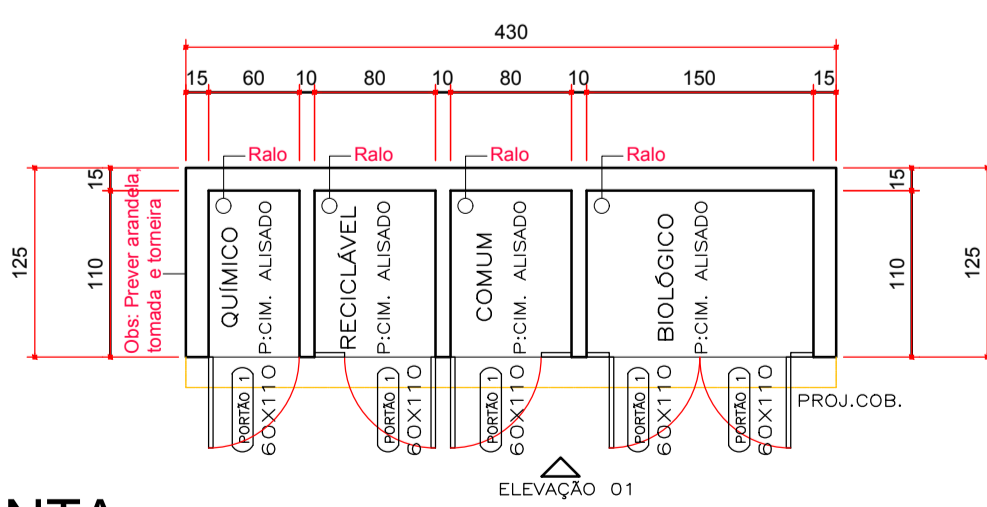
430

15 60 10 80 10 80 10 150 15

Ralo Ralo Ralo Ralo

125 15 110

Obs: Prever arandela, tomada e torneira

QUÍMICO P:CIM. ALISADO

RECICLÁVEL P:CIM. ALISADO

COMUM P:CIM. ALISADO

BIOLÓGICO P:CIM. ALISADO

15 110 125

PORTÃO 1 60X110

PORTÃO 1 60X110

PORTÃO 1 60X110

PORTÃO 1 60X110

PORTÃO 1 60X110

PROJ.COB.

ELEVAÇÃO 01

NTA